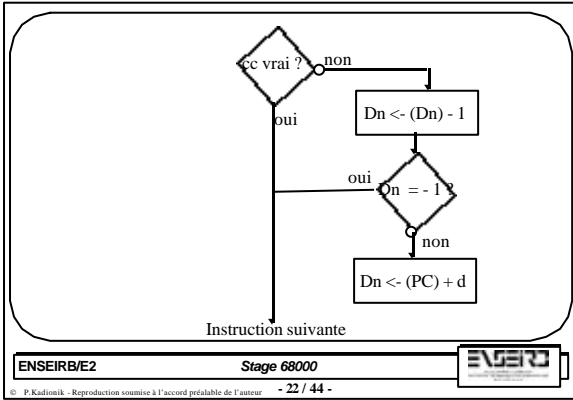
cc vrai ?

non

oui

Dn <- (Dn) - 1

oui

Dn = - 1 ?

non

Dn <- (PC) + d

Instruction suivante

ENSEIRB/E2

Stage 68000

ENSEIRB

© P.Kadionik - Reproduction soumise à l'accord préalable de l'auteur

- 22 / 44 -